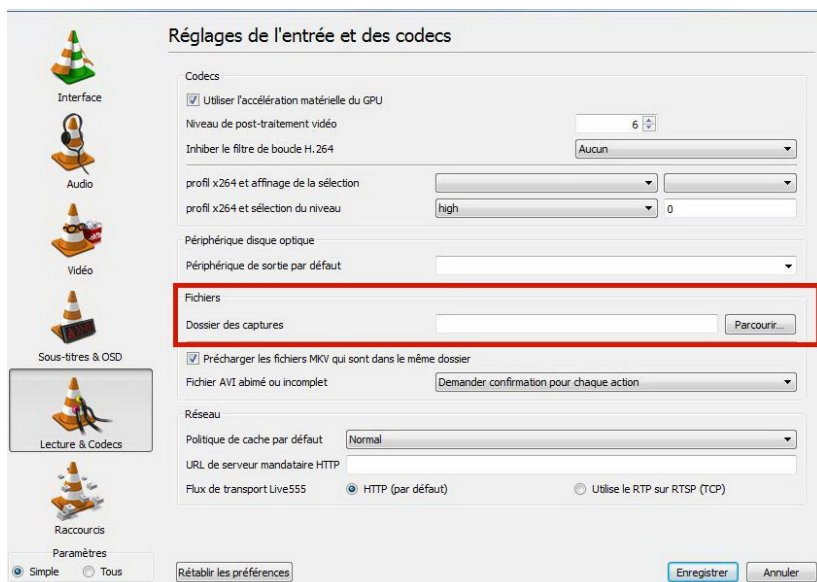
Interface
Audio
Vidéo
Sous-titres & OSD
Lecture & Codecs
Raccourcis
Paramètres
Simple Tous

Réglages de l'entrée et des codecs

Codecs
Utiliser l'accélération matérielle du GPU
Niveau de post-traitement vidéo 6
Inhiber le filtre de boucle H.264 Aucun
profil x264 et affinage de la sélection
profil x264 et sélection du niveau high 0

Périphérique disque optique
Périphérique de sortie par défaut

Fichiers
Dossier des captures Parcourir...
Précharger les fichiers MKV qui sont dans le même dossier
Fichier AVI abîmé ou incomplet Demander confirmation pour chaque action

Réseau
Politique de cache par défaut Normal
URL de serveur mandataire HTTP
Flux de transport Live555 HTTP (par défaut) Utilise le RTP sur RTSP (TCP)

Rétablir les préférences
Enregistrer Annuler